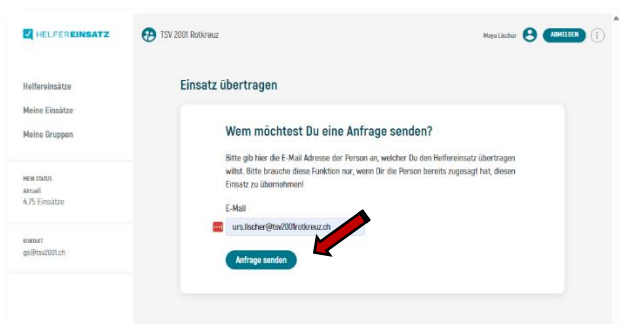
HELFEREINSATZ

TSV 2001 Rotkreuz

Maya Lischer ABMELDEN

Helfereinsätze

Meine Einsätze

Meine Gruppen

MEIN STATUS
Aktuell
4.75 Einsätze

KONTAKT
gs@tsv2001.ch

Einsatz übertragen

Wem möchtest Du eine Anfrage senden?

Bitte gib hier die E-Mail Adresse der Person an, welcher Du den Helfereinsatz übertragen willst. Bitte brauche diese Funktion nur, wenn Dir die Person bereits zugesagt hat, diesen Einsatz zu übernehmen!

E-Mail

urs.lischer@tsv2001rotkreuz.ch

Anfrage senden